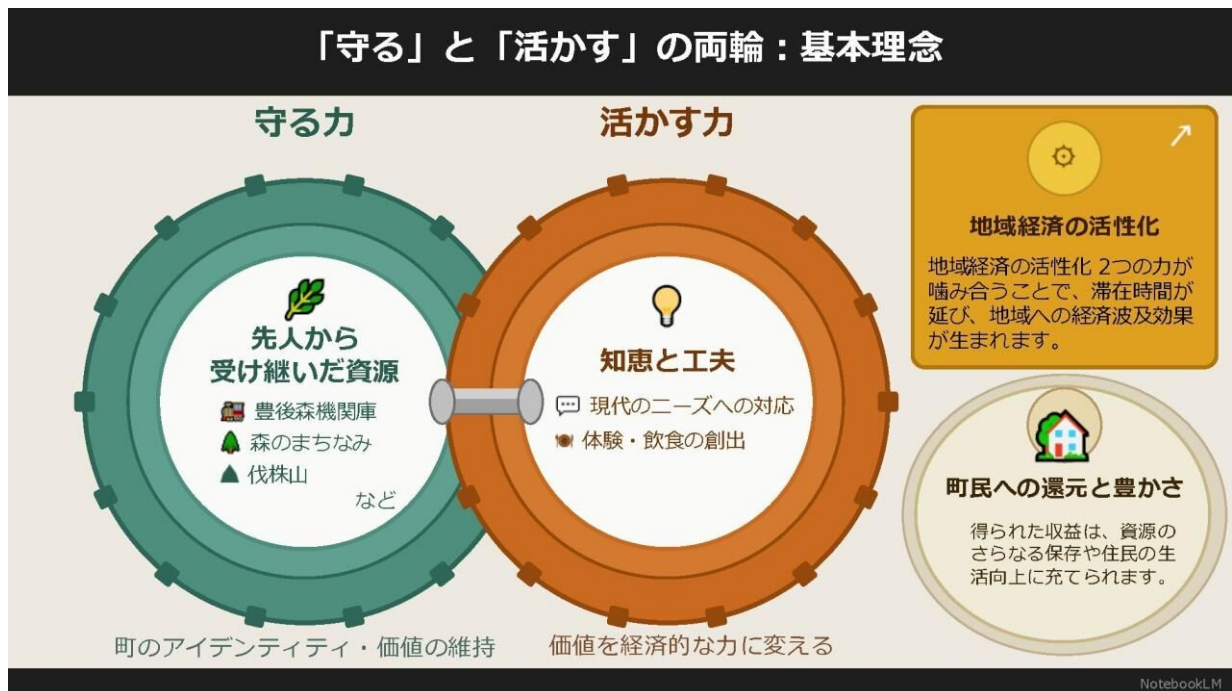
「守る」と「活かす」の両輪：基本理念

守る力

先人から受け継いだ資源

豊後森機関庫
森のまちなみ
伐株山
など

町のアイデンティティ・価値の維持

活かす力

知恵と工夫

現代のニーズへの対応
体験・飲食の創出

価値を経済的な力に変える

地域経済の活性化

地域経済の活性化 2つの力が噛み合うことで、滞在時間が延び、地域への経済波及効果が生まれます。

町民への還元と豊かさ

得られた収益は、資源のさらなる保存や住民の生活向上に充てられます。

NotebookLM